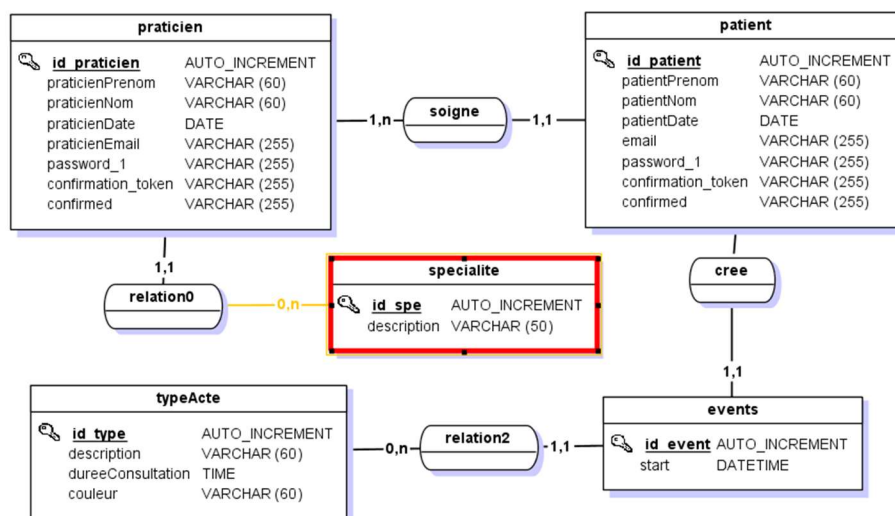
praticien

id_praticien AUTO_INCREMENT
praticienPrenom VARCHAR (60)
praticienNom VARCHAR (60)
praticienDate DATE
praticienEmail VARCHAR (255)
password_1 VARCHAR (255)
confirmation_token VARCHAR (255)
confirmed VARCHAR (255)

1,n

soigne

1,1

patient

id_patient AUTO_INCREMENT
patientPrenom VARCHAR (60)
patientNom VARCHAR (60)
patientDate DATE
email VARCHAR (255)
password_1 VARCHAR (255)
confirmation_token VARCHAR (255)
confirmed VARCHAR (255)

1,1

relation0

0,n

specialite

id_spe AUTO_INCREMENT
description VARCHAR (50)

cree

1,1

typeActe

id_type AUTO_INCREMENT
description VARCHAR (60)
dureeConsultation TIME
couleur VARCHAR (60)

0,n

relation2

1,1

events

id_event AUTO_INCREMENT
start DATETIME